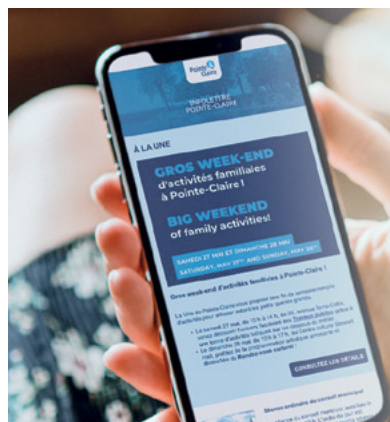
Pointe-Claire

INFOLETTRE POINTE-CLAIRE

À LA UNE

GROS WEEK-END d'activités familiales à Pointe-Claire!

BIG WEEKEND of family activities!

SAMEDI 27 MAI ET DIMANCHE 28 MAI
SATURDAY, MAY 27TH AND SUNDAY, MAY 28TH

Gros week-end d'activités familiales à Pointe-Claire !

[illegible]

CONSULTEZ LES DÉTAILS

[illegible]